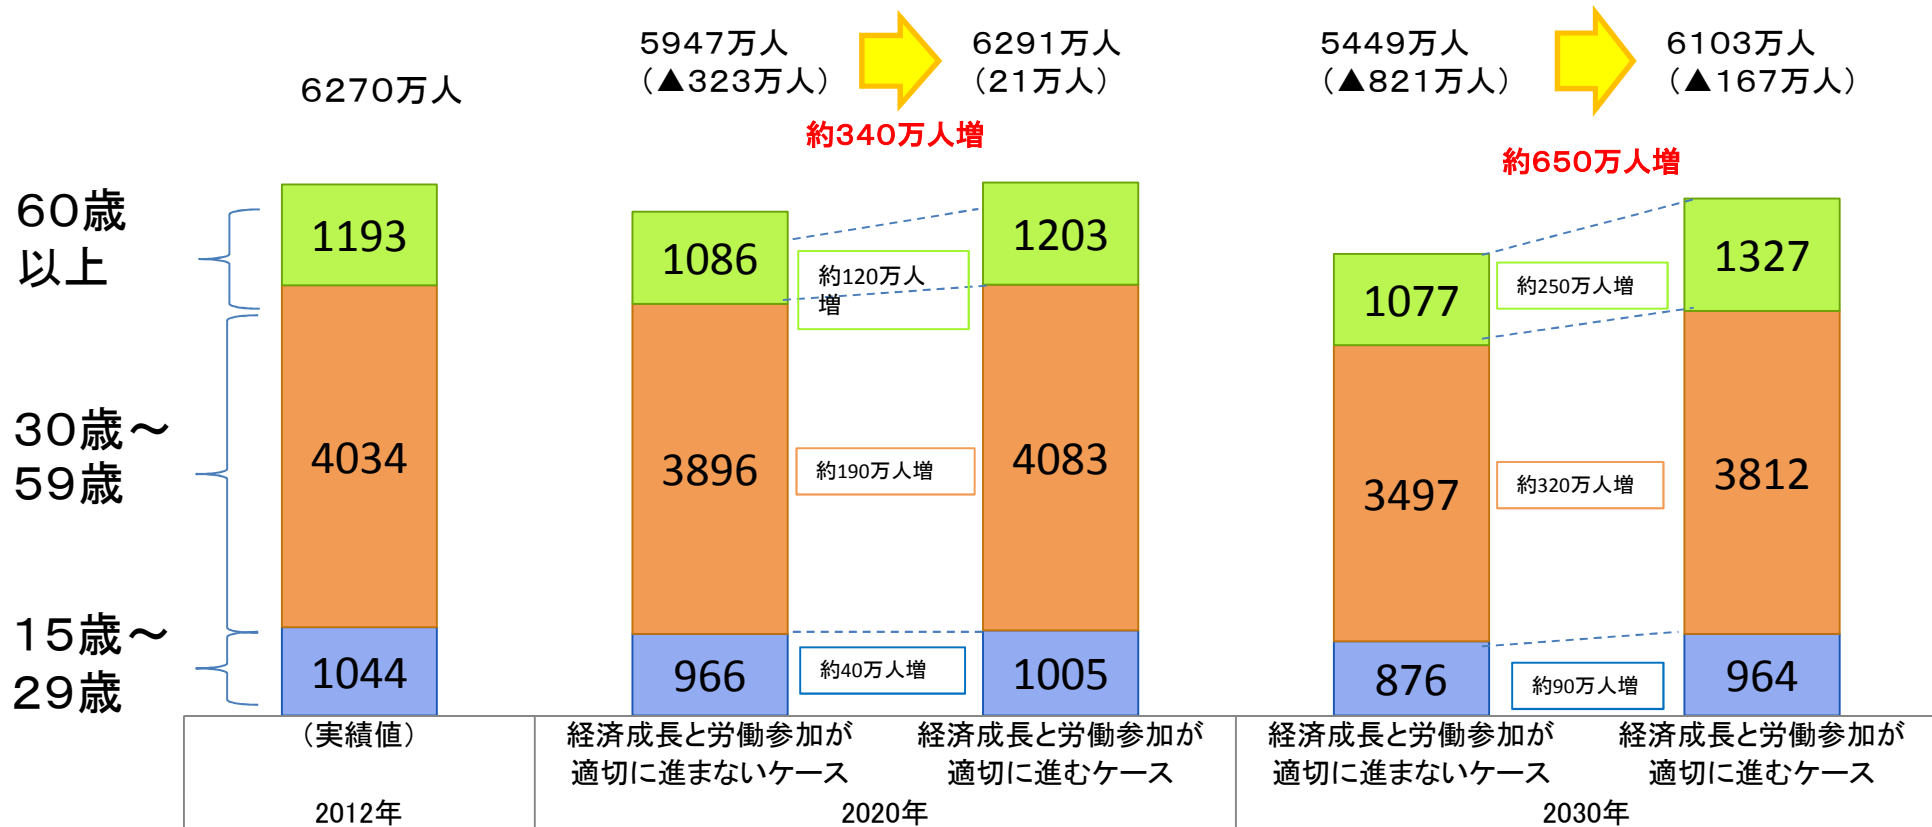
6270万人

5947万人
(▲323万人)

6291万人
(21万人)

約340万人増

5449万人
(▲821万人)

6103万人
(▲167万人)

約650万人増

60歳以上

30歳～59歳

15歳～29歳

1193
4034
1044

1086
3896
966

約120万人増
約190万人増
約40万人増

1203
4083
1005

1077
3497
876

約250万人増
約320万人増
約90万人増

1327
3812
964

(実績値)
2012年

経済成長と労働参加が適切に進まないケース
経済成長と労働参加が適切に進むケース
2020年

経済成長と労働参加が適切に進まないケース
経済成長と労働参加が適切に進むケース
2030年